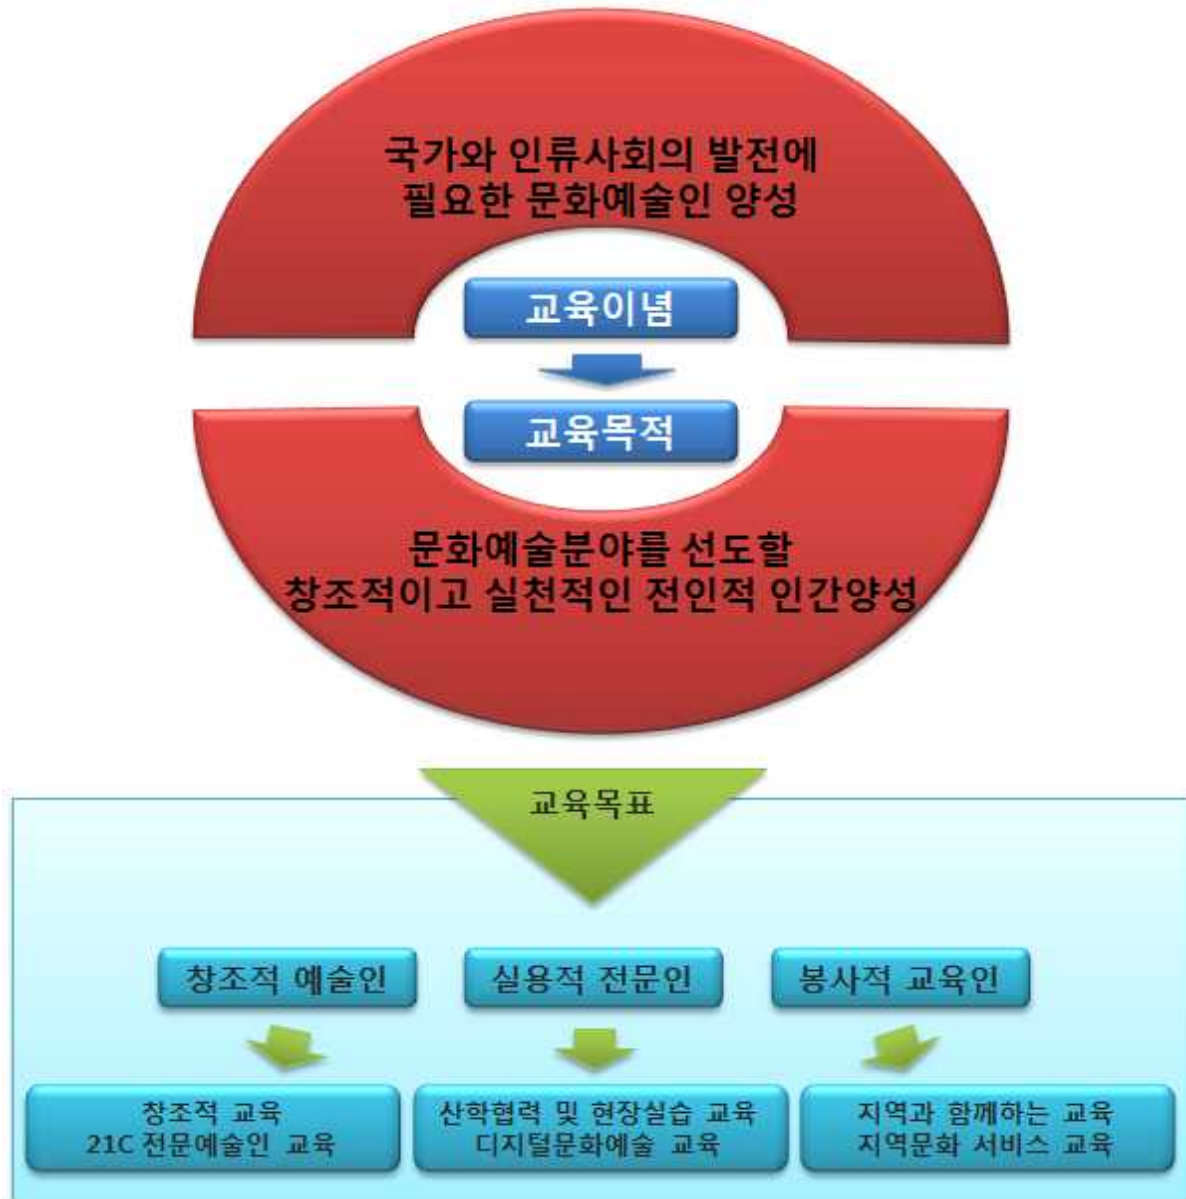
국가와 인류사회의 발전에
필요한 문화예술인 양성

교육이념

교육목적

문화예술분야를 선도할
창조적이고 실천적인 전인적 인간양성

교육목표

창조적 예술인

실용적 전문인

봉사적 교육인

창조적 교육
21C 전문예술인 교육

산학협력 및 현장실습 교육
디지털문화예술 교육

지역과 함께하는 교육
지역문화 서비스 교육